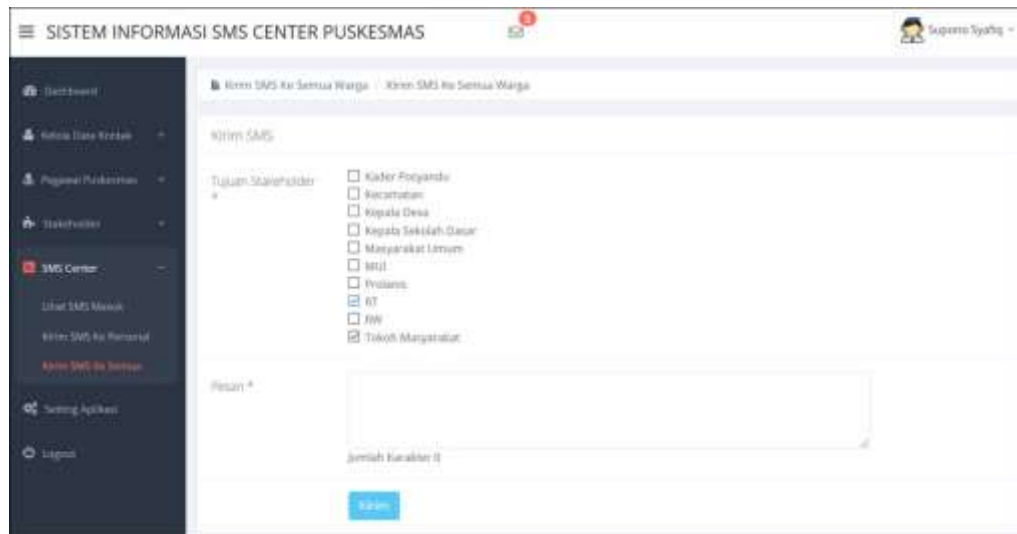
≡ SISTEM INFORMASI SMS CENTER PUSKESMAS

0

Suparno Syafiq

Dashboard

Kelola Data Kontak

Pegawai Puskesmas

Stakeholder

SMS Center

Lihat SMS Masuk

Kirim SMS Ke Personal

Kirim SMS Ke Semua

Setting Aplikasi

Logout

Kirim SMS Ke Semua Warga / Kirim SMS Ke Semua Warga

Kirim SMS

Tujuan Stakeholder *

Kader Posyandu

Kecamatan

Kepala Desa

Kepala Sekolah Dasar

Masyarakat Umum

MUI

Prolanis

RT

RW

Tokoh Masyarakat

Pesan *

Jumlah Karakter 0

Kirim